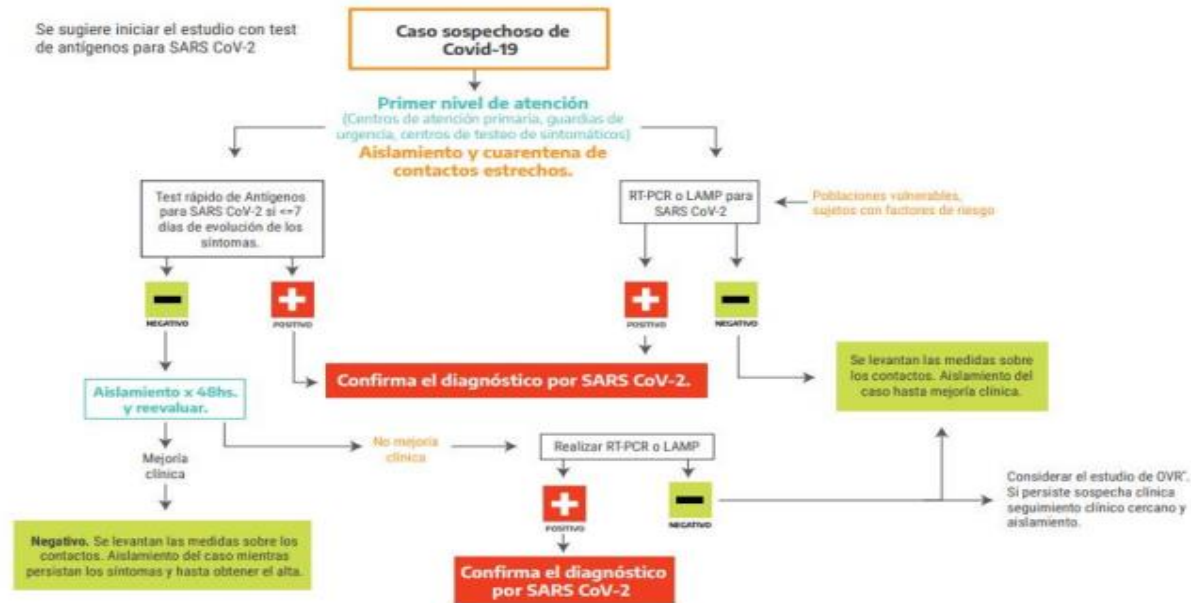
Se sugiere iniciar el estudio con test de antígenos para SARS CoV-2

Caso sospechoso de Covid-19

Primer nivel de atención
(Centros de atención primaria, guardias de urgencia, centros de testeo de sintomáticos)
Aislamiento y cuarentena de contactos estrechos.

Test rápido de Antígenos para SARS CoV-2 si <=7 días de evolución de los síntomas.

NEGATIVO

POSITIVO

RT-PCR o LAMP para SARS CoV-2

Poblaciones vulnerables, sujetos con factores de riesgo

POSITIVO

NEGATIVO

Aislamiento x 48hs. y reevaluar.

Confirma el diagnóstico por SARS CoV-2.

Se levantan las medidas sobre los contactos. Aislamiento del caso hasta mejoría clínica.

Mejoría clínica

No mejoría clínica

Realizar RT-PCR o LAMP

POSITIVO

NEGATIVO

Considerar el estudio de OVR*. Si persiste sospecha clínica seguimiento clínico cercano y aislamiento.

Negativo. Se levantan las medidas sobre los contactos. Aislamiento del caso mientras persistan los síntomas y hasta obtener el alta.

Confirma el diagnóstico por SARS CoV-2